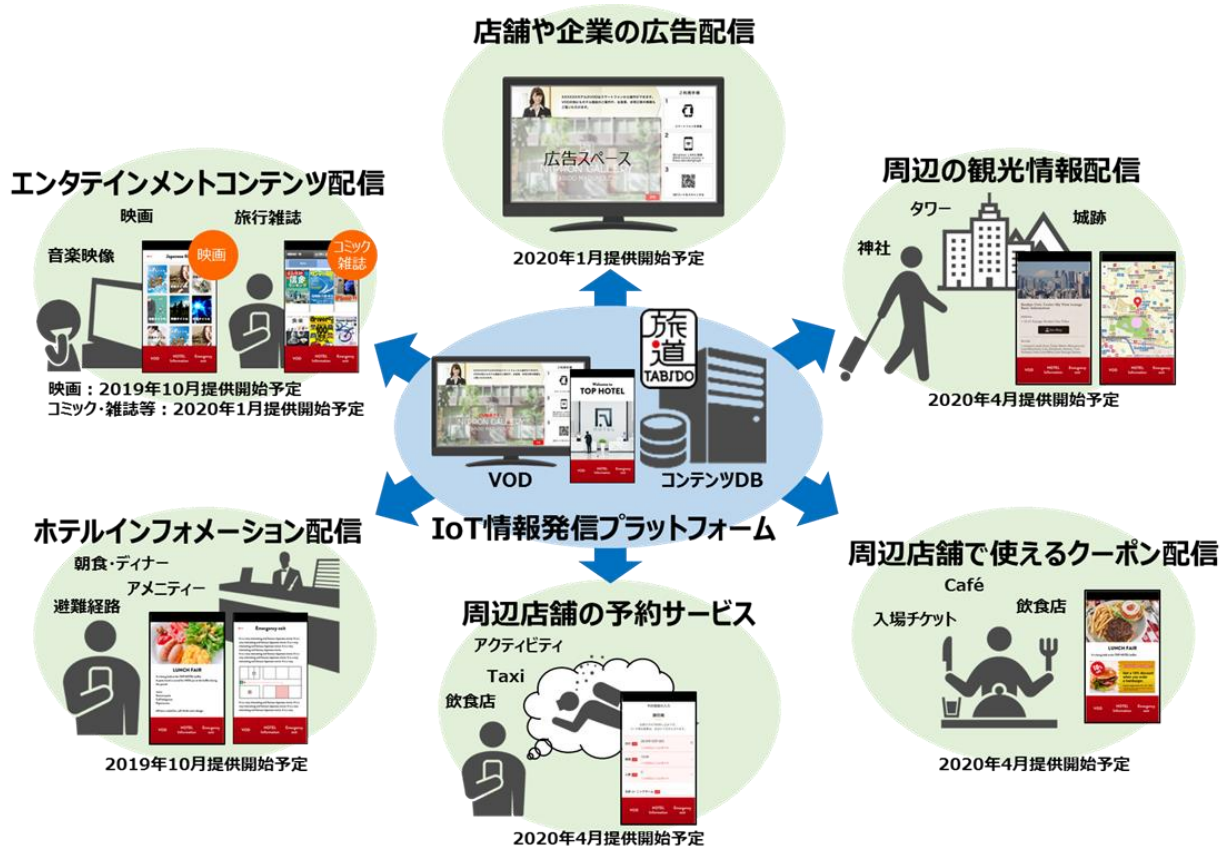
店舗や企業の広告配信

広告スペース

2020年1月提供開始予定

エンタテインメントコンテンツ配信

映画

旅行雑誌

音楽映像

映画

コミック雑誌

映画：2019年10月提供開始予定
コミック・雑誌等：2020年1月提供開始予定

周辺の観光情報配信

タワー

城跡

神社

2020年4月提供開始予定

旅道
TABIDO

Welcome to TOP HOTEL

VOD

コンテンツDB

IoT情報発信プラットフォーム

ホテルインフォメーション配信

朝食・ディナー

アメニティー

避難経路

LUNCH FAIR

Emergency exit

2019年10月提供開始予定

周辺店舗の予約サービス

アクティビティ

Taxi

飲食店

2020年4月提供開始予定

周辺店舗で使えるクーポン配信

Café

入場チケット

飲食店

LUNCH FAIR

2020年4月提供開始予定